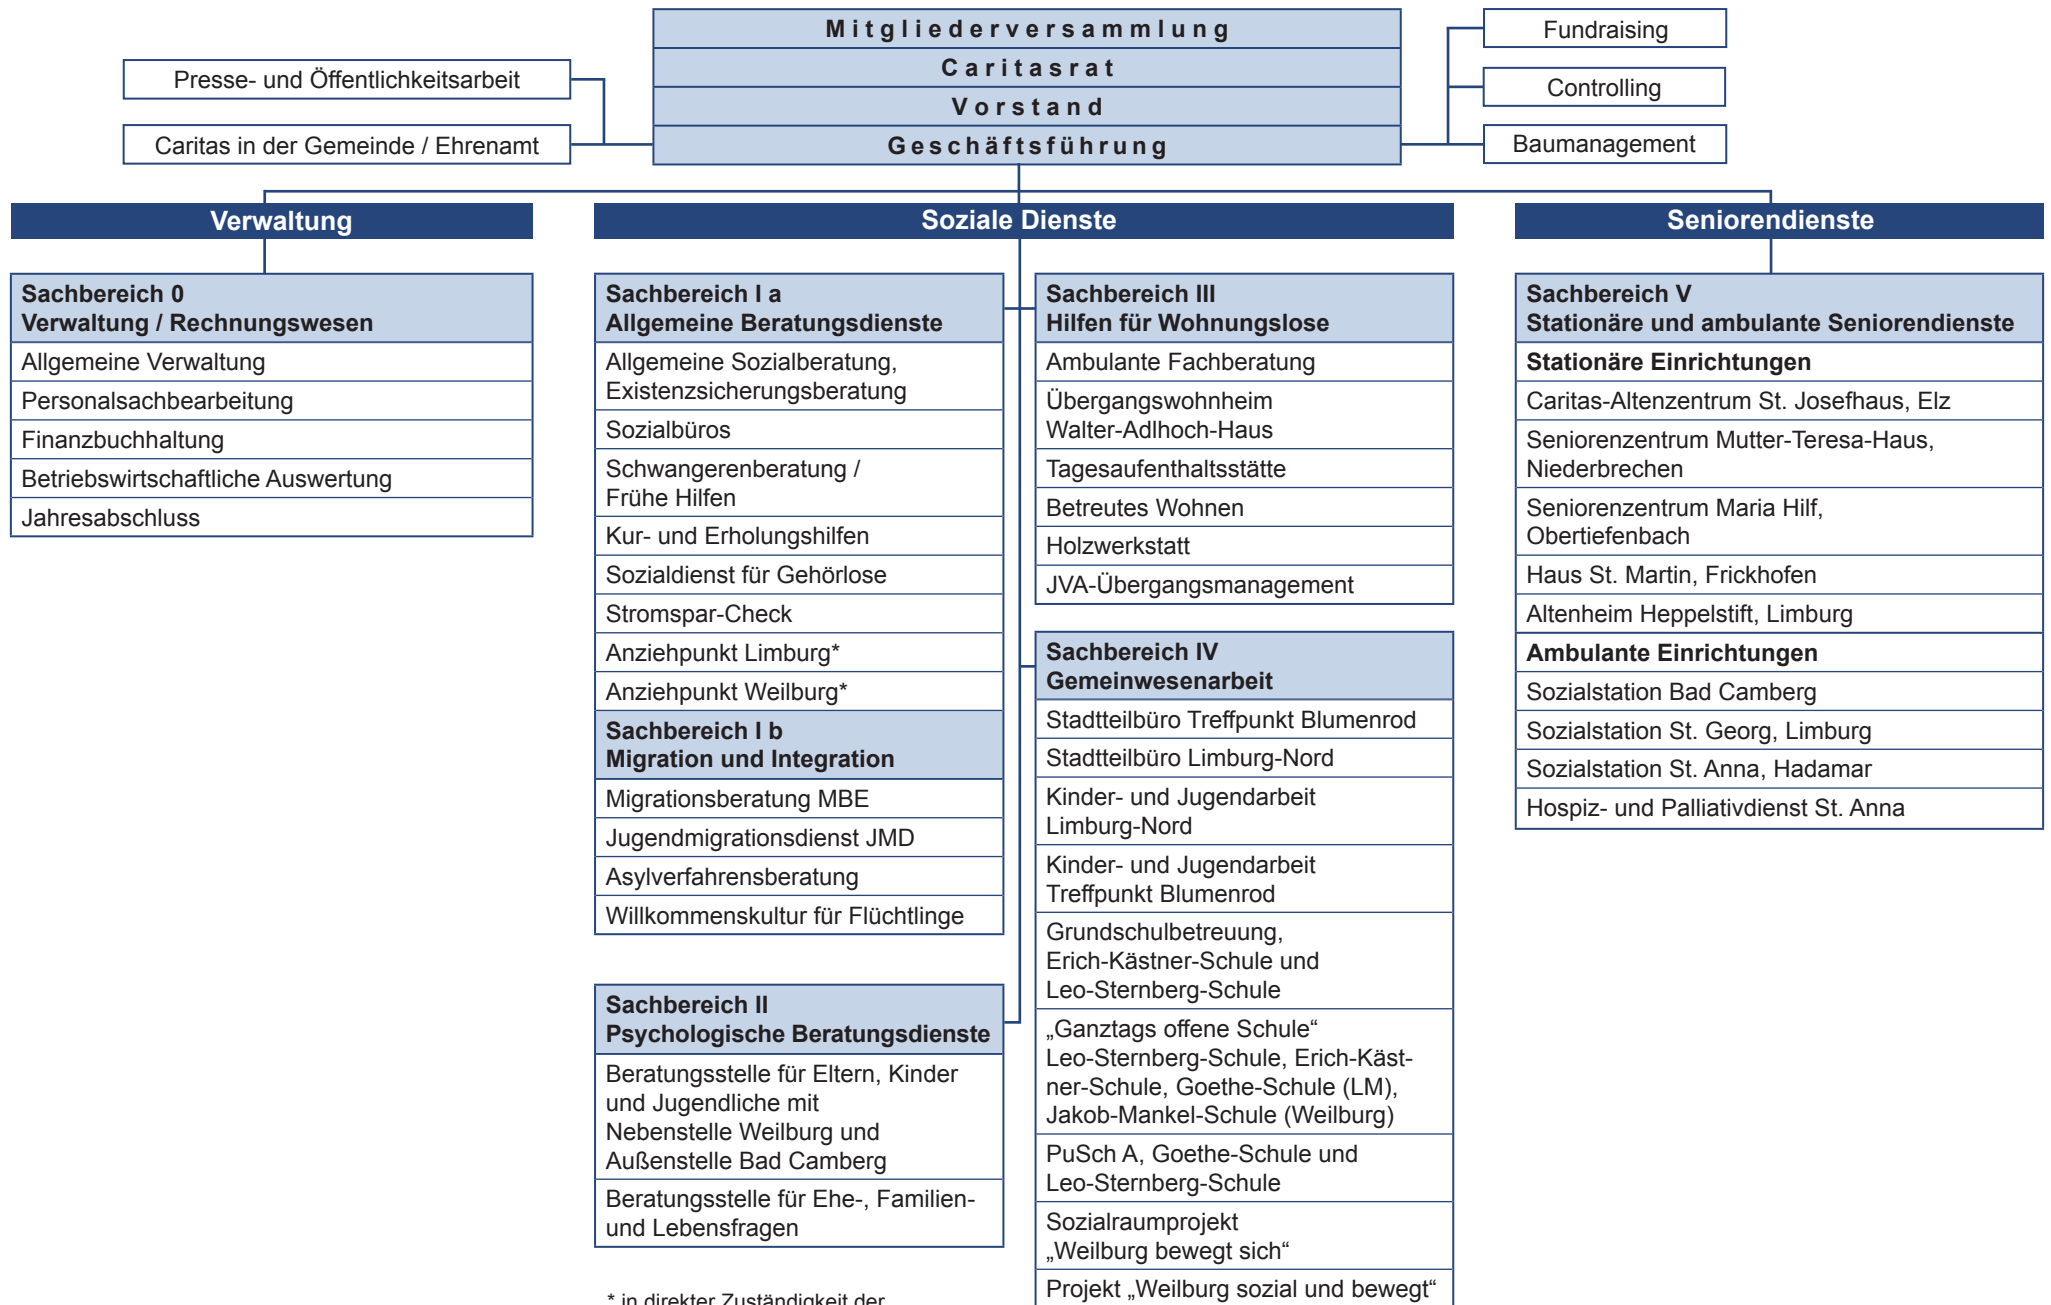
Mitgliederversammlung
Caritasrat
Vorstand
Geschäftsführung

Presse- und Öffentlichkeitsarbeit
Caritas in der Gemeinde / Ehrenamt

Fundraising
Controlling
Baumanagement

Verwaltung

Sachbereich 0
Verwaltung / Rechnungswesen
Allgemeine Verwaltung
Personalsachbearbeitung
Finanzbuchhaltung
Betriebswirtschaftliche Auswertung
Jahresabschluss

Soziale Dienste

Sachbereich I a
Allgemeine Beratungsdienste
Allgemeine Sozialberatung, Existenzsicherungsberatung
Sozialbüros
Schwangerenberatung / Frühe Hilfen
Kur- und Erholungshilfen
Sozialdienst für Gehörlose
Stromspar-Check
Anziehpunkt Limburg*
Anziehpunkt Weilburg*

Sachbereich I b
Migration und Integration
Migrationsberatung MBE
Jugendmigrationsdienst JMD
Asylverfahrensberatung
Willkommenskultur für Flüchtlinge

Sachbereich II
Psychologische Beratungsdienste
Beratungsstelle für Eltern, Kinder und Jugendliche mit Nebenstelle Weilburg und Außenstelle Bad Camberg
Beratungsstelle für Ehe-, Familien- und Lebensfragen

* in direkter Zuständigkeit der

Sachbereich III
Hilfen für Wohnungslose
Ambulante Fachberatung
Übergangswohnheim Walter-Adlhoch-Haus
Tagesaufenthaltsstätte
Betreutes Wohnen
Holzwerkstatt
JVA-Übergangsmanagement

Sachbereich IV
Gemeinwesenarbeit
Stadtteilbüro Treffpunkt Blumenrod
Stadtteilbüro Limburg-Nord
Kinder- und Jugendarbeit Limburg-Nord
Kinder- und Jugendarbeit Treffpunkt Blumenrod
Grundschulbetreuung, Erich-Kästner-Schule und Leo-Sternberg-Schule
„Ganztags offene Schule“ Leo-Sternberg-Schule, Erich-Kästner-Schule, Goethe-Schule (LM), Jakob-Mankel-Schule (Weilburg)
PuSch A, Goethe-Schule und Leo-Sternberg-Schule
Sozialraumprojekt „Weilburg bewegt sich“
Projekt „Weilburg sozial und bewegt“

Seniorendienste

Sachbereich V
Stationäre und ambulante Seniorendienste
Stationäre Einrichtungen
Caritas-Altenzentrum St. Josefhaus, Elz
Seniorenzentrum Mutter-Teresa-Haus, Niederbrechen
Seniorenzentrum Maria Hilf, Obertiefenbach
Haus St. Martin, Frickhofen
Altenheim Heppelstift, Limburg
Ambulante Einrichtungen
Sozialstation Bad Camberg
Sozialstation St. Georg, Limburg
Sozialstation St. Anna, Hadamar
Hospiz- und Palliativdienst St. Anna